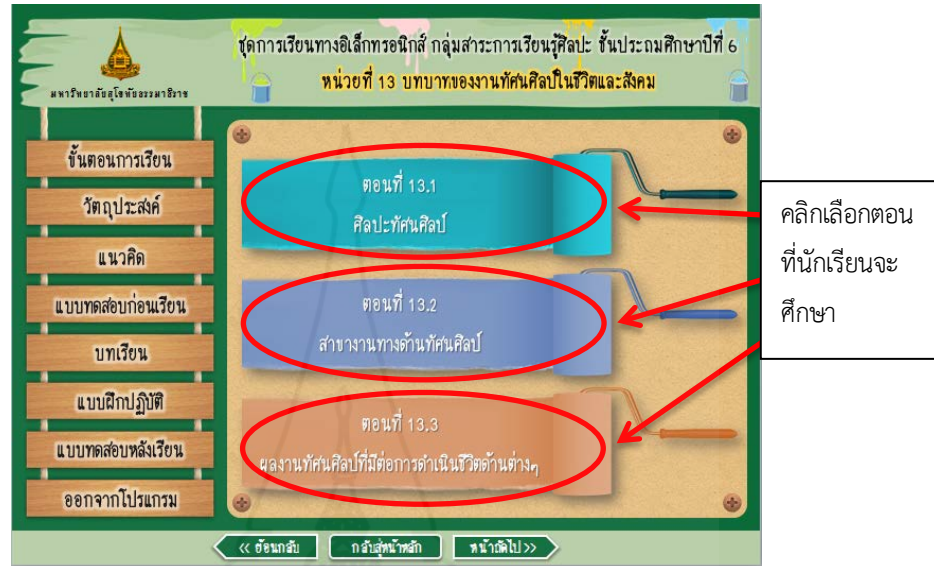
มหาวิทยาลัยสุโขทัยธรรมาธิราช

ชุดการเรียนทางอิเล็กทรอนิกส์ กลุ่มสาระการเรียนรู้ศิลปะ ชั้นประถมศึกษาปีที่ 6

หน่วยที่ 13 บทบาทของงานทัศนศิลป์ในชีวิตและสังคม

ขั้นตอนการเรียน

วัตถุประสงค์

แนวคิด

แบบทดสอบก่อนเรียน

บทเรียน

แบบฝึกปฏิบัติ

แบบทดสอบหลังเรียน

ออกจากโปรแกรม

ตอนที่ 13.1
ศิลปะทัศนศิลป์

ตอนที่ 13.2
สาขางานทางด้านทัศนศิลป์

ตอนที่ 13.3
ผลงานทัศนศิลป์ที่มีต่อการดำเนินชีวิตด้านต่างๆ

คลิกเลือกตอนที่นักเรียนจะศึกษา

<< ย้อนกลับ

กลับสู่หน้าหลัก

หน้าถัดไป >>